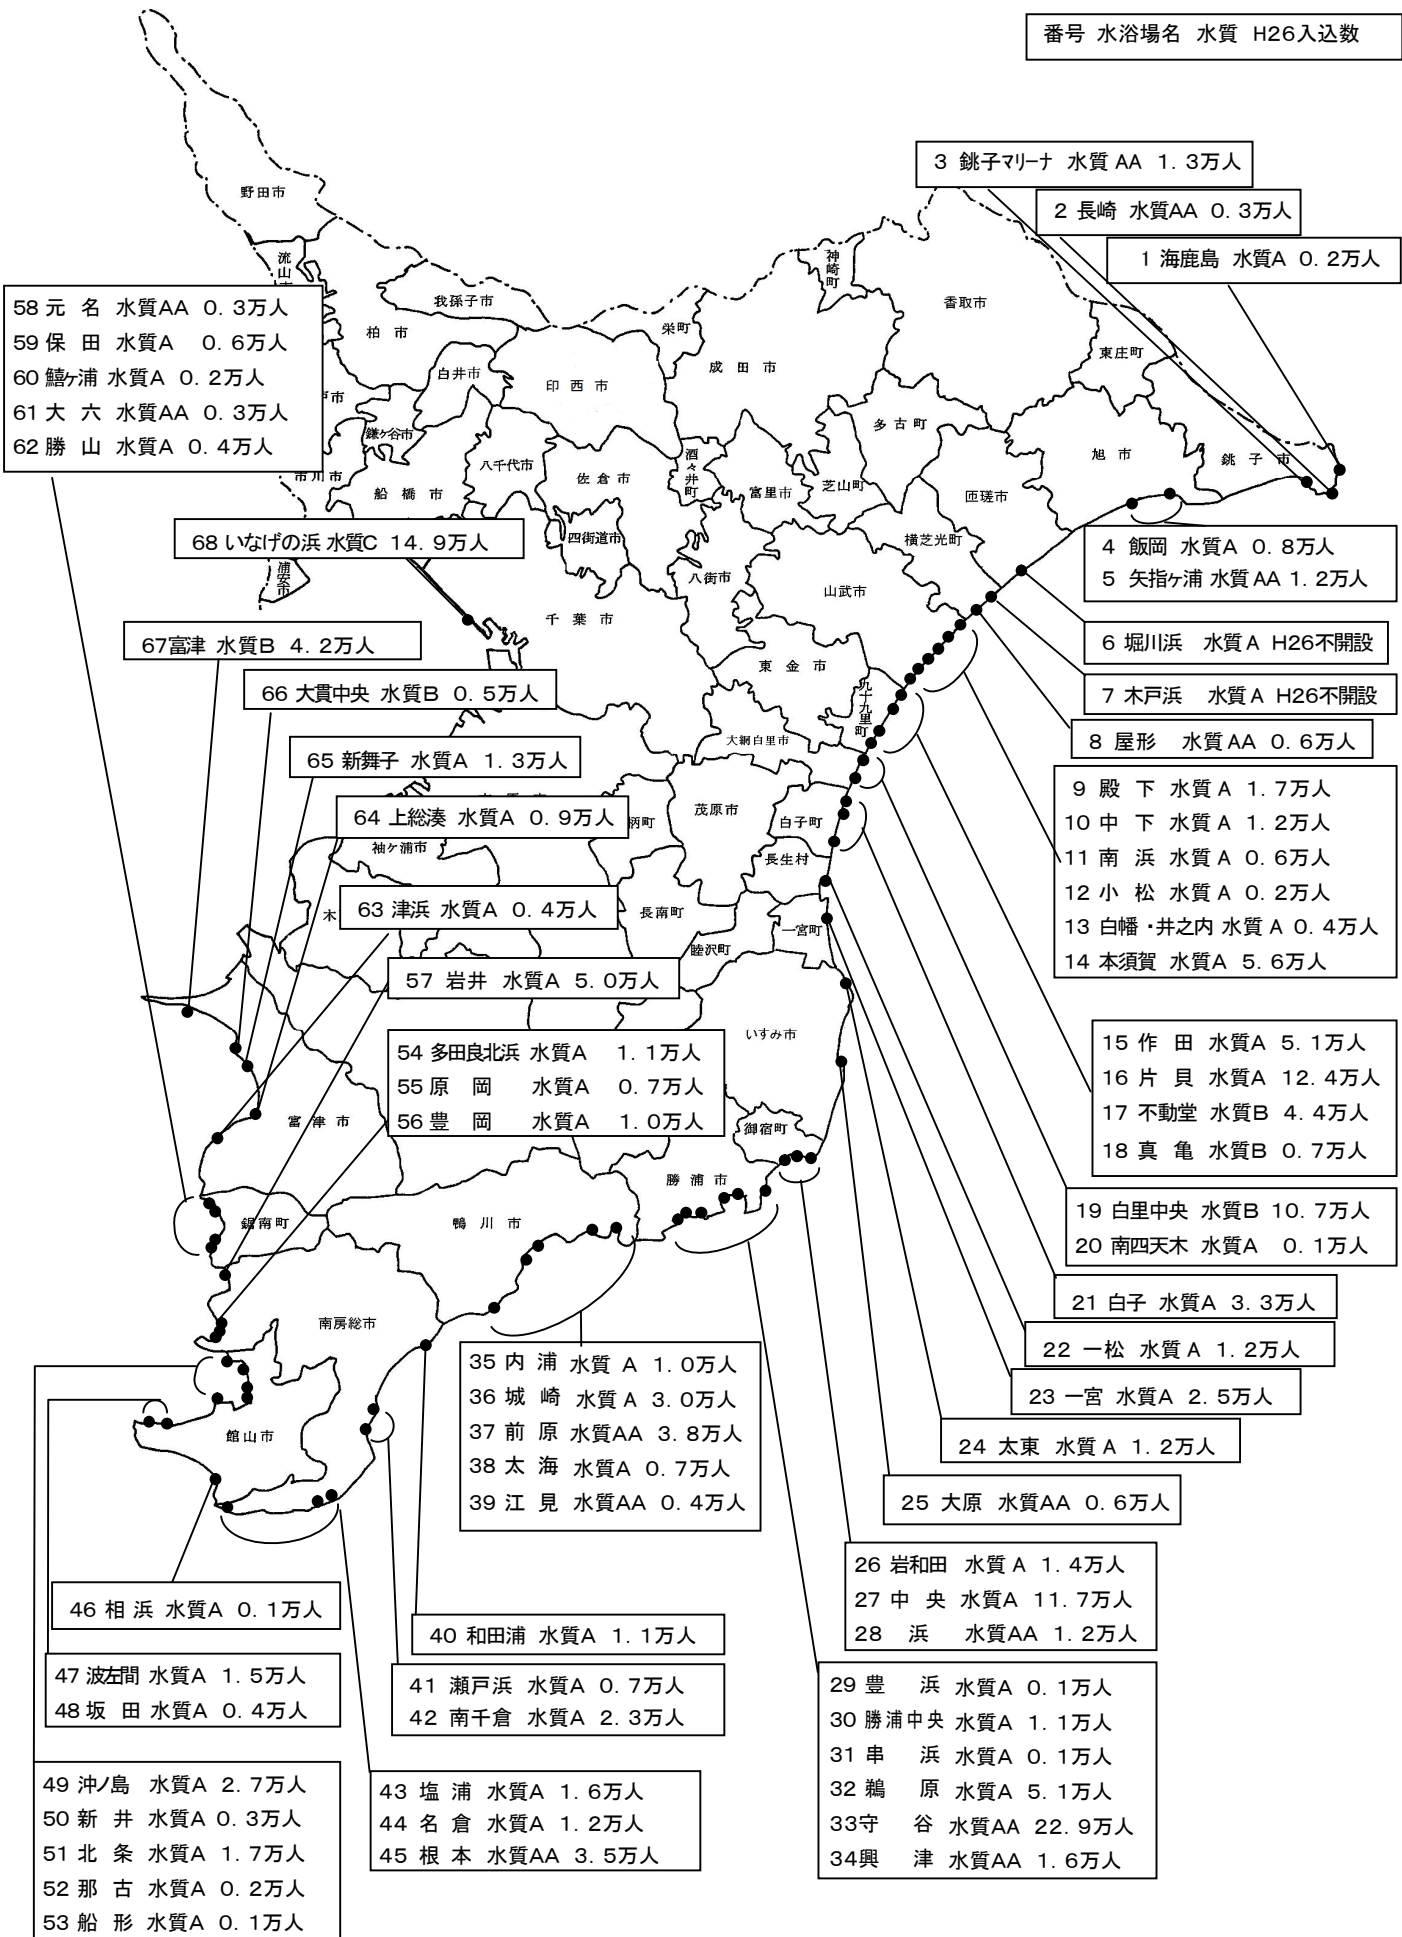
番号 水浴場名 水質 H26入込数

3 銚子マリーナ 水質 AA 1．3万人
2 長崎 水質AA 0．3万人
1 海鹿島 水質A 0．2万人

野田市
流山市
我孫子市
柏市
神崎町
香取市
栄町
成田市
東庄町
白井市
印西市
鎌ケ谷市
多古町
旭市
銚子市
市川市
船橋市
八千代市
佐倉市
酒々井町
富里市
芝山町
匝瑳市
四街道市
横芝光町
八街市
山武市
浦安市
千葉市
東金市
九十九里町
大網白里市
茂原市
白子町
袖ケ浦市
長生村
長南町
睦沢町
一宮町
いすみ市
富津市
御宿町
勝浦市
鋸南町
鴨川市
南房総市
館山市

58 元 名 水質AA 0．3万人
59 保 田 水質A 0．6万人
60 鱚ヶ浦 水質A 0．2万人
61 大 六 水質AA 0．3万人
62 勝 山 水質A 0．4万人

68 いなげの浜 水質C 14．9万人

4 飯岡 水質A 0．8万人
5 矢指ヶ浦 水質 AA 1．2万人

6 堀川浜 水質A H26不開設

7 木戸浜 水質A H26不開設

8 屋形 水質 AA 0．6万人

9 殿 下 水質A 1．7万人
10 中 下 水質A 1．2万人
11 南 浜 水質A 0．6万人
12 小 松 水質A 0．2万人
13 白幡・井之内 水質A 0．4万人
14 本須賀 水質A 5．6万人

67富津 水質B 4．2万人

66 大貫中央 水質B 0．5万人

65 新舞子 水質A 1．3万人

64 上総湊 水質A 0．9万人

63 津浜 水質A 0．4万人

57 岩井 水質A 5．0万人

54 多田良北浜 水質A 1．1万人
55 原 岡 水質A 0．7万人
56 豊 岡 水質A 1．0万人

15 作 田 水質A 5．1万人
16 片 貝 水質A 12．4万人
17 不動堂 水質B 4．4万人
18 真 亀 水質B 0．7万人

19 白里中央 水質B 10．7万人
20 南四天木 水質A 0．1万人

21 白子 水質A 3．3万人

22 一松 水質A 1．2万人

23 一宮 水質A 2．5万人

24 太東 水質A 1．2万人

25 大原 水質AA 0．6万人

35 内 浦 水質 A 1．0万人
36 城 崎 水質 A 3．0万人
37 前 原 水質AA 3．8万人
38 太 海 水質A 0．7万人
39 江 見 水質AA 0．4万人

26 岩和田 水質A 1．4万人
27 中 央 水質A 11．7万人
28 浜 水質AA 1．2万人

46 相 浜 水質A 0．1万人

40 和田浦 水質A 1．1万人

47 波左間 水質A 1．5万人
48 坂 田 水質A 0．4万人

41 瀬戸浜 水質A 0．7万人
42 南千倉 水質A 2．3万人

29 豊 浜 水質A 0．1万人
30 勝浦中央 水質A 1．1万人
31 串 浜 水質A 0．1万人
32 鵜 原 水質A 5．1万人
33守 谷 水質AA 22．9万人
34興 津 水質AA 1．6万人

49 沖ノ島 水質A 2．7万人
50 新 井 水質A 0．3万人
51 北 条 水質A 1．7万人
52 那 古 水質A 0．2万人
53 船 形 水質A 0．1万人

43 塩 浦 水質A 1．6万人
44 名 倉 水質A 1．2万人
45 根 本 水質AA 3．5万人